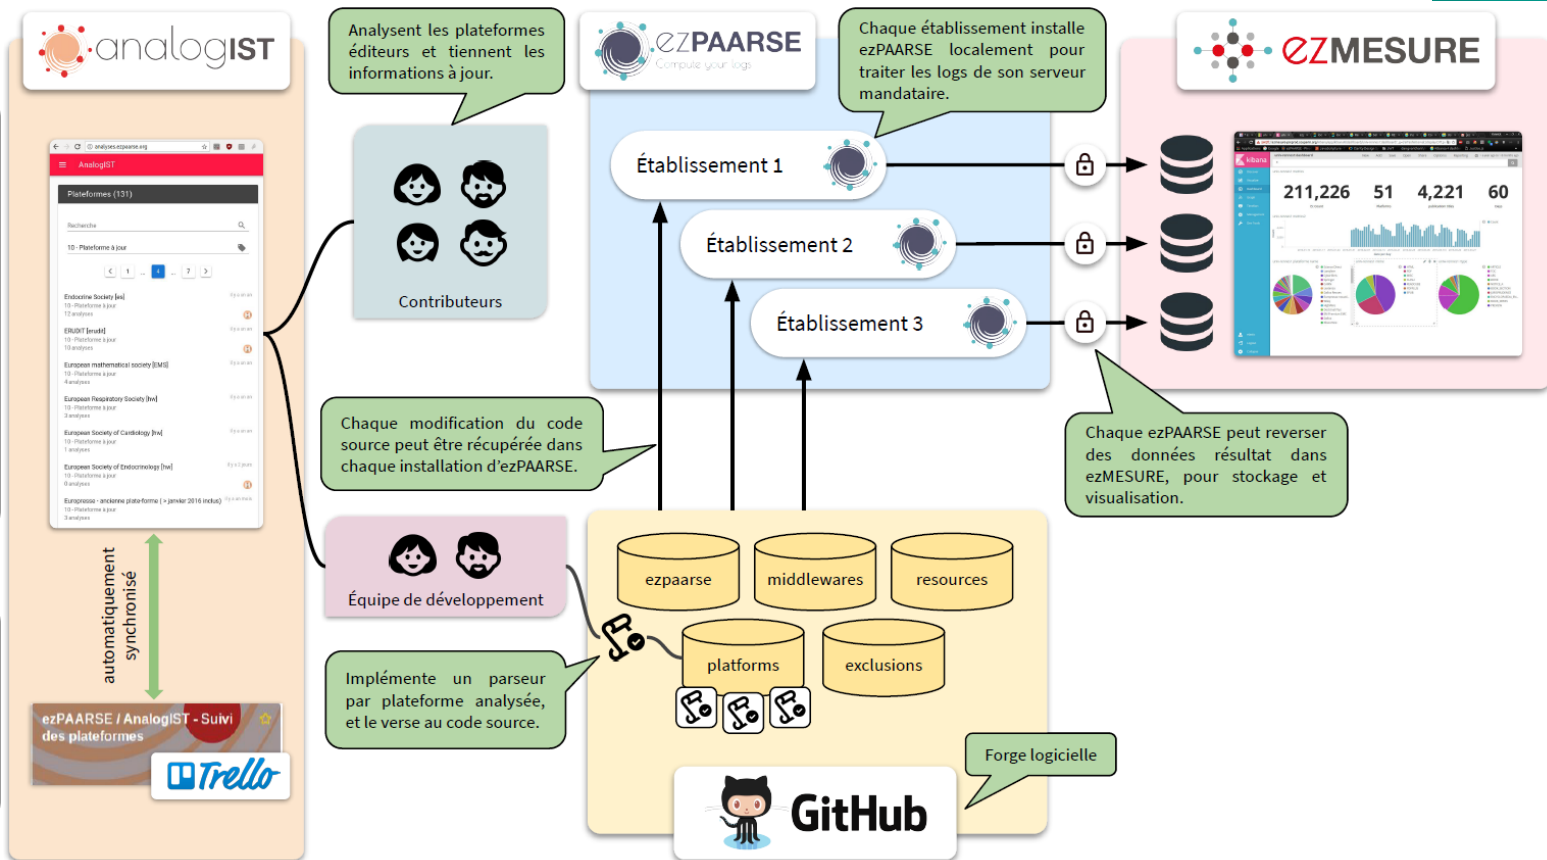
analogIST

Analysent les plateformes éditeurs et tiennent les informations à jour.

ezPAARSE
Compute your logs

Chaque établissement installe ezPAARSE localement pour traiter les logs de son serveur mandataire.

ezMESURE

AnalogIST
Plateformes (131)
Recherche
10 - Plateforme à jour
Endocrine Society [es]
ERUDIT [erudit]
European mathematical society [EMS]
European Respiratory Society [rw]
European Society of Cardiology [rw]
European Society of Endocrinology [rw]
Europresse - ancienne plate-forme ( > janvier 2016 inclus)

Contributeurs

Établissement 1

Établissement 2

Établissement 3

211,226 51 4,221 60

Chaque modification du code source peut être récupérée dans chaque installation d'ezPAARSE.

Chaque ezPAARSE peut reverser des données résultat dans ezMESURE, pour stockage et visualisation.

Équipe de développement

ezpaarse

middlewares

resources

platforms

exclusions

automatiquement synchronisé

ezPAARSE / AnalogIST - Suivi des plateformes

Trello

Implémente un parseur par plateforme analysée, et le verse au code source.

Forge logicielle

GitHub